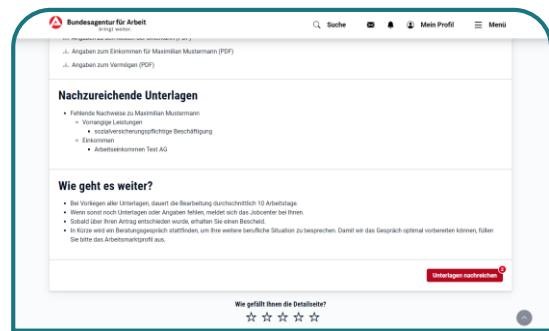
Bundesagentur für Arbeit
bringt weiter.

Suche
Mein Profil
Menü

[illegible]

Angaben zum Einkommen für Maximilian Mustermann (PDF)

Angaben zum Vermögen (PDF)

Nachzureichende Unterlagen

- Fehlende Nachweise zu Maximilian Mustermann
  - Vorrangige Leistungen
    - sozialversicherungspflichtige Beschäftigung
  - Einkommen
    - Arbeitseinkommen Test AG

Wie geht es weiter?

- Bei Vorliegen aller Unterlagen, dauert die Bearbeitung durchschnittlich 10 Arbeitstage.
- Wenn sonst noch Unterlagen oder Angaben fehlen, meldet sich das Jobcenter bei Ihnen.
- Sobald über Ihren Antrag entschieden wurde, erhalten Sie einen Bescheid.
- In Kürze wird ein Beratungsgespräch stattfinden, um Ihre weitere berufliche Situation zu besprechen. Damit wir das Gespräch optimal vorbereiten können, füllen Sie bitte das Arbeitsmarktprofil aus.

Unterlagen nachreichen

Wie gefällt Ihnen die Detailseite?
☆ ☆ ☆ ☆ ☆